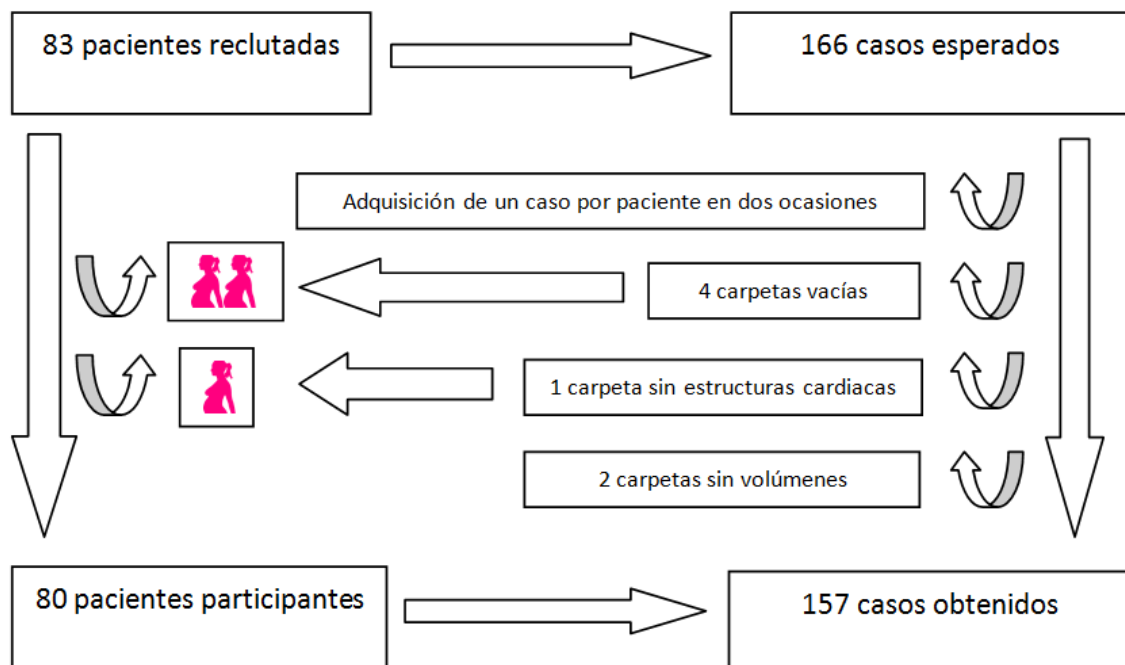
83 pacientes reclutadas

166 casos esperados

Adquisición de un caso por paciente en dos ocasiones

4 carpetas vacías

1 carpeta sin estructuras cardiacas

2 carpetas sin volúmenes

80 pacientes participantes

157 casos obtenidos